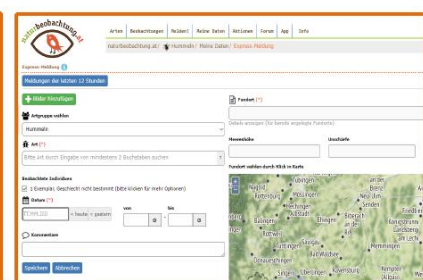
naturbeobachtung.at

Arten | Beobachtungen | Melden! | Meine Daten | Aktionen | Forum | App | Info

naturbeobachtung.at / hummeln / Meine Daten / Express-Meldung

Express-Meldung

Meldungen der letzten 12 Stunden

Bilder hinzufügen

Artgruppe wählen

Hummeln

Art (*)

Bitte Art durch Eingabe von mindestens 2 Buchstaben suchen

Beobachtete Individuen

1 Exemplar, Geschlecht nicht bestimmt (Bitte klicken für mehr Optionen)

Datum (*)

TT.MM.JJJJ

< heute > gestern

von

bis

Kommentar

Speichern | Abbrechen

Fundort (*)

Details anzeigen (für bereits angelegte Fundorte)

Meereshöhe

Unschärfe

Fundort wählen durch Klick in Karte

Bregenz
Hohenems
Feldkirch
Bludenz
Kempten
Garmisch-Partenkirchen
Innsbruck
Schwaz
Kufstein
Rosenheim
Traunstein
Salzburg
Hallein
Bad Reichenhall
Ried im Innkreis
Braunau
Wels
Linz
Steyr
Bad Ischl
Gmunden
Vöcklabruck
Landeck
Imst
Reutte
Kitzbühel
Zell am See
Bischofshofen
Saalfelden
Liezen
Lienz
Spittal
Villach
Klagenfurt
Wolfsberg
Leoben
Graz
Judenburg
Murau
Kapfenberg
Bruck
Mürzzuschlag
Neunkirchen
Wiener Neustadt
Sankt Pölten
Krems
Amstetten
Melk
Zwettl
Gmünd
Horn
Hollabrunn
Mistelbach
Wien
Baden
Mödling
Eisenstadt
Oberwart